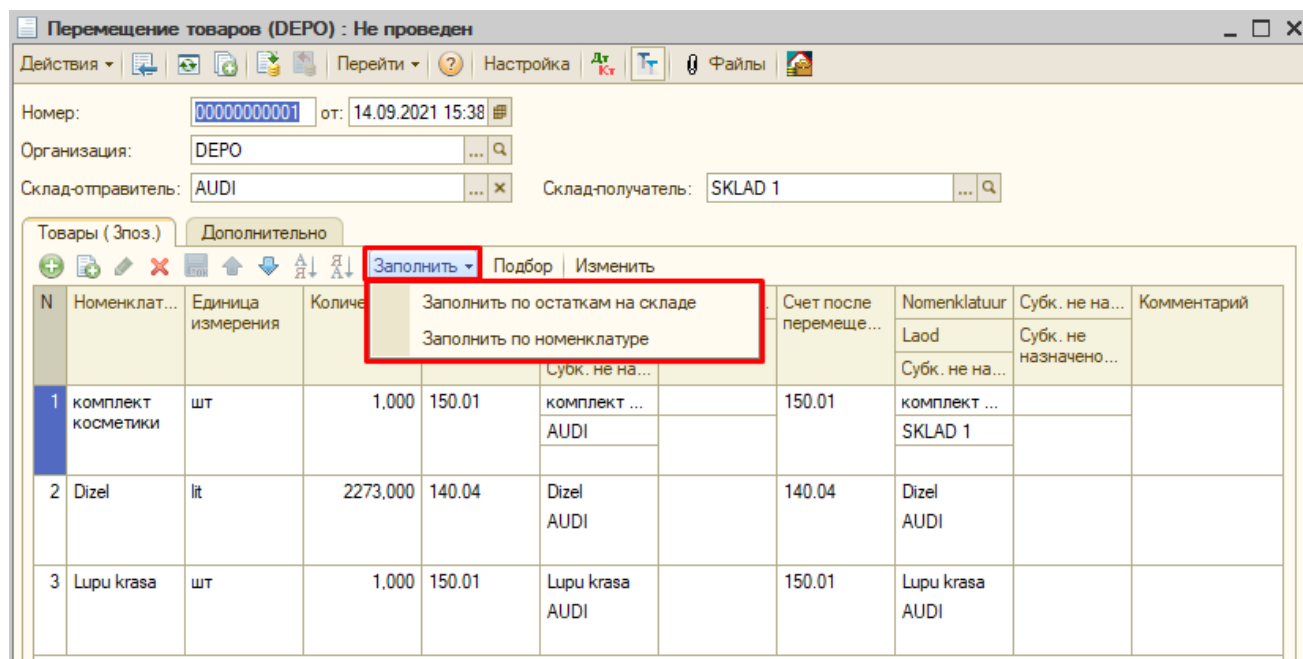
Перемещение товаров (DEPO) : Не проведен

Действия ▾ | Перейти ▾ | Настройка | Дт Кт | Файлы

Номер: 00000000001 от: 14.09.2021 15:38

Организация: DEPO

Склад-отправитель: AUDI

Склад-получатель: SKLAD 1

Товары ( 3поз.) | Дополнительно

Заполнить ▾ | Подбор | Изменить

Заполнить по остаткам на складе
Заполнить по номенклатуре

| N | Номенклат... | Единица измерения | Количе... | | Субк. не на... | | Счет после перемеще... | Nomenklatuur / Laod / Субк. не на... | Субк. не на... / Субк. не назначено... | Комментарий |
|---|---|---|---|---|---|---|---|---|---|---|
| 1 | комплект косметики | шт | 1,000 | 150.01 | комплект ... / AUDI | | 150.01 | комплект ... / SKLAD 1 | | |
| 2 | Dizel | lit | 2273,000 | 140.04 | Dizel / AUDI | | 140.04 | Dizel / AUDI | | |
| 3 | Lupu krasa | шт | 1,000 | 150.01 | Lupu krasa / AUDI | | 150.01 | Lupu krasa / AUDI | | |